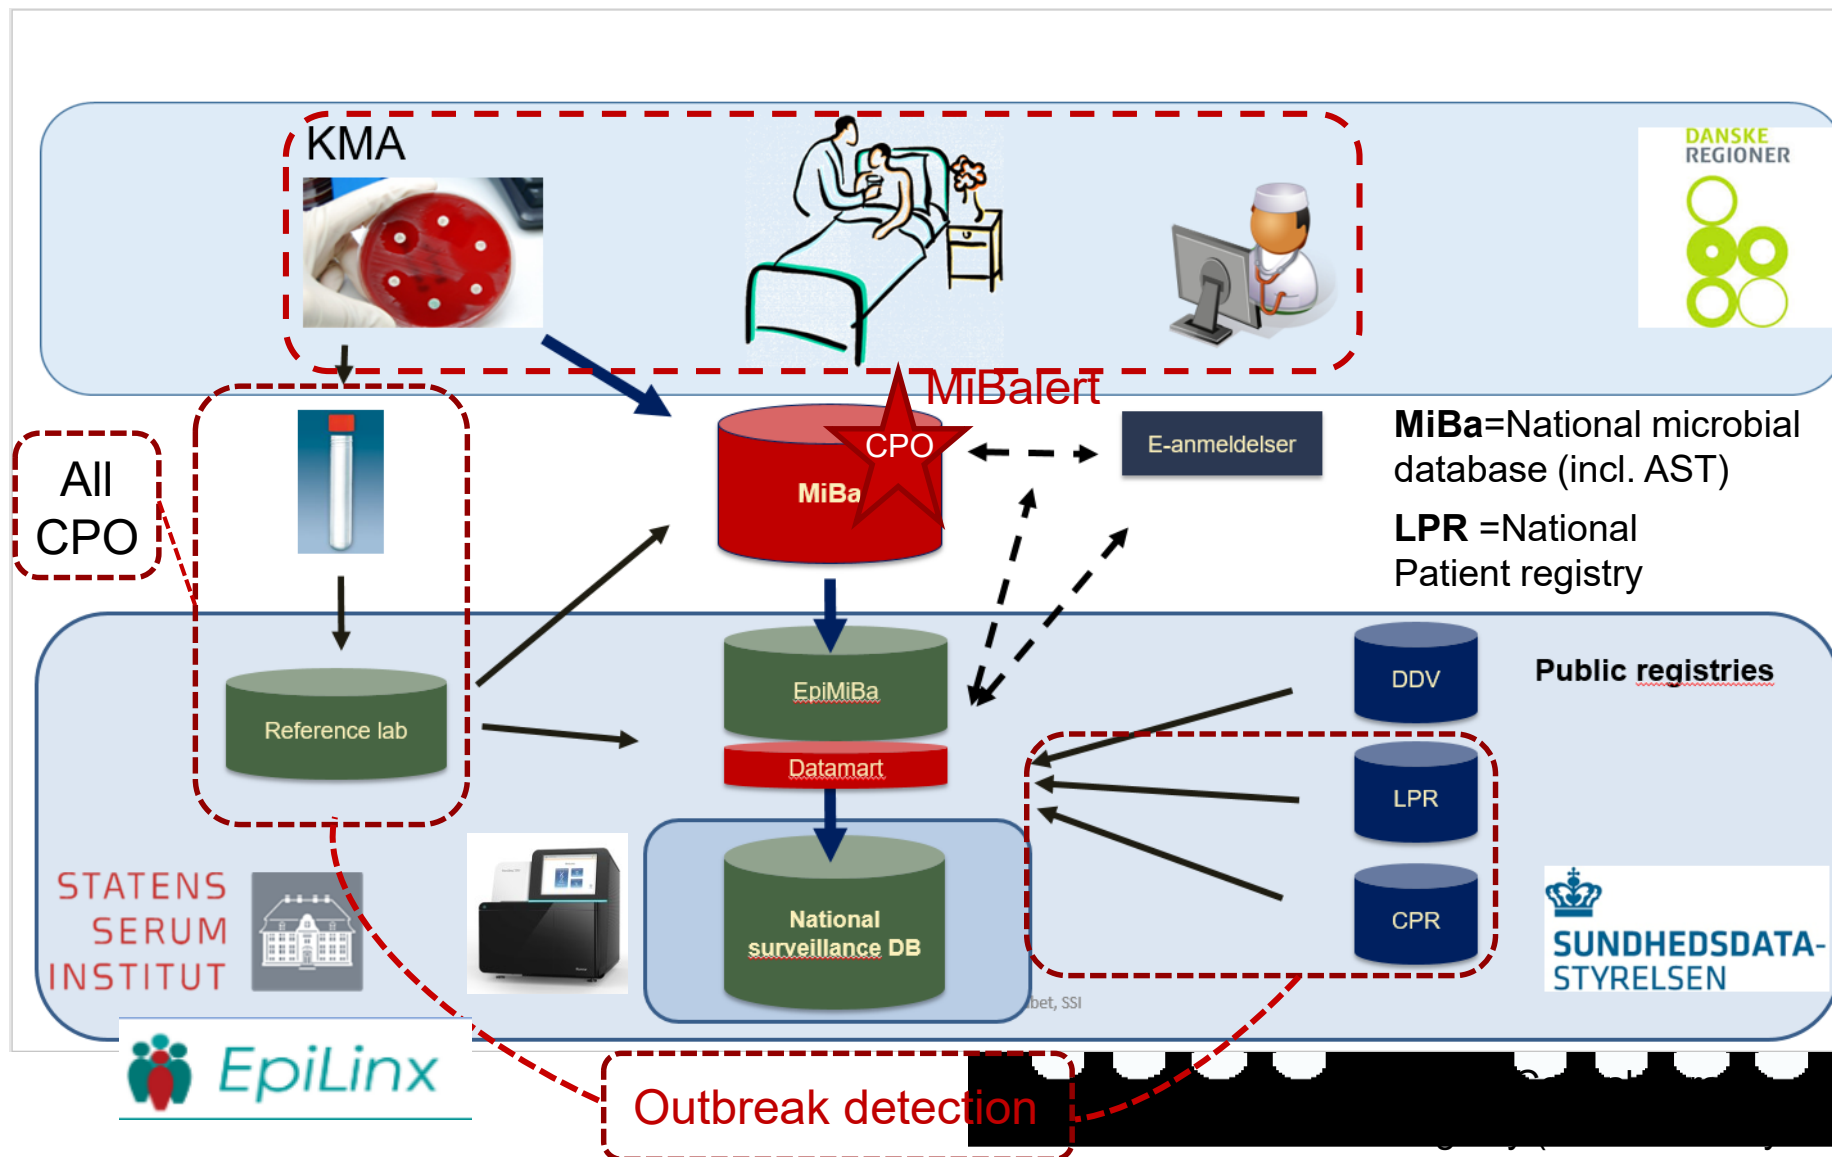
KMA

DANSKE REGIONER

MiBalert

CPO

MiBa

E-anmeldelser

MiBa=National microbial database (incl. AST)

LPR =National Patient registry

All CPO

Reference lab

EpiMiBa

Datamart

National surveillance DB

DDV

LPR

CPR

Public registries

STATENS SERUM INSTITUT

SUNDHEDSDATA-STYRELSEN

bet, SSI

EpiLinx

Outbreak detection